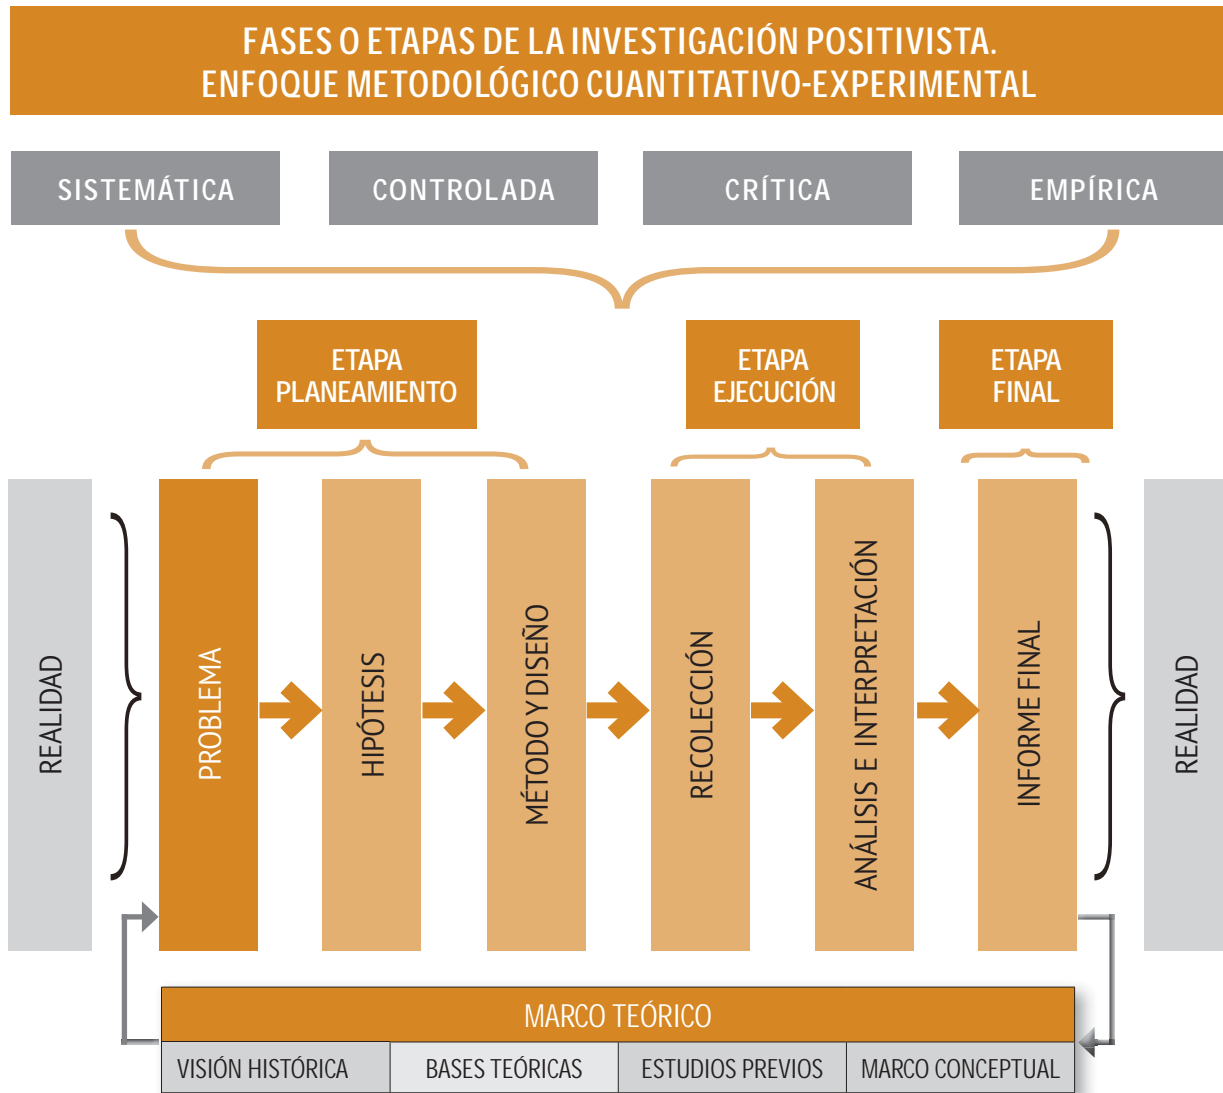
FASES O ETAPAS DE LA INVESTIGACIÓN POSITIVISTA.
ENFOQUE METODOLÓGICO CUANTITATIVO-EXPERIMENTAL

SISTEMÁTICA

CONTROLADA

CRÍTICA

EMPÍRICA

ETAPA PLANEAMIENTO

ETAPA EJECUCIÓN

ETAPA FINAL

REALIDAD

PROBLEMA

HIPÓTESIS

MÉTODO Y DISEÑO

RECOLECCIÓN

ANÁLISIS E INTERPRETACIÓN

INFORME FINAL

REALIDAD

MARCO TEÓRICO

| VISIÓN HISTÓRICA | BASES TEÓRICAS | ESTUDIOS PREVIOS | MARCO CONCEPTUAL |
|---|---|---|---|